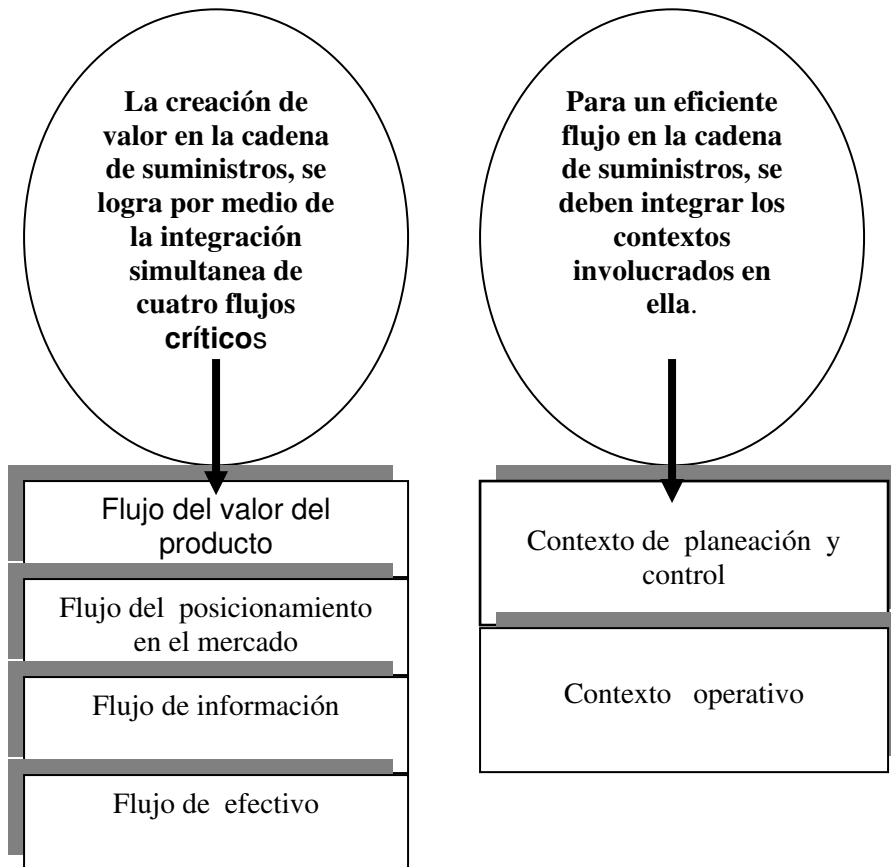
La creación de valor en la cadena de suministros, se logra por medio de la integración simultanea de cuatro flujos críticos

Flujo del valor del producto

Flujo del posicionamiento en el mercado

Flujo de información

Flujo de efectivo

Para un eficiente flujo en la cadena de suministros, se deben integrar los contextos involucrados en ella.

Contexto de planeación y control

Contexto operativo